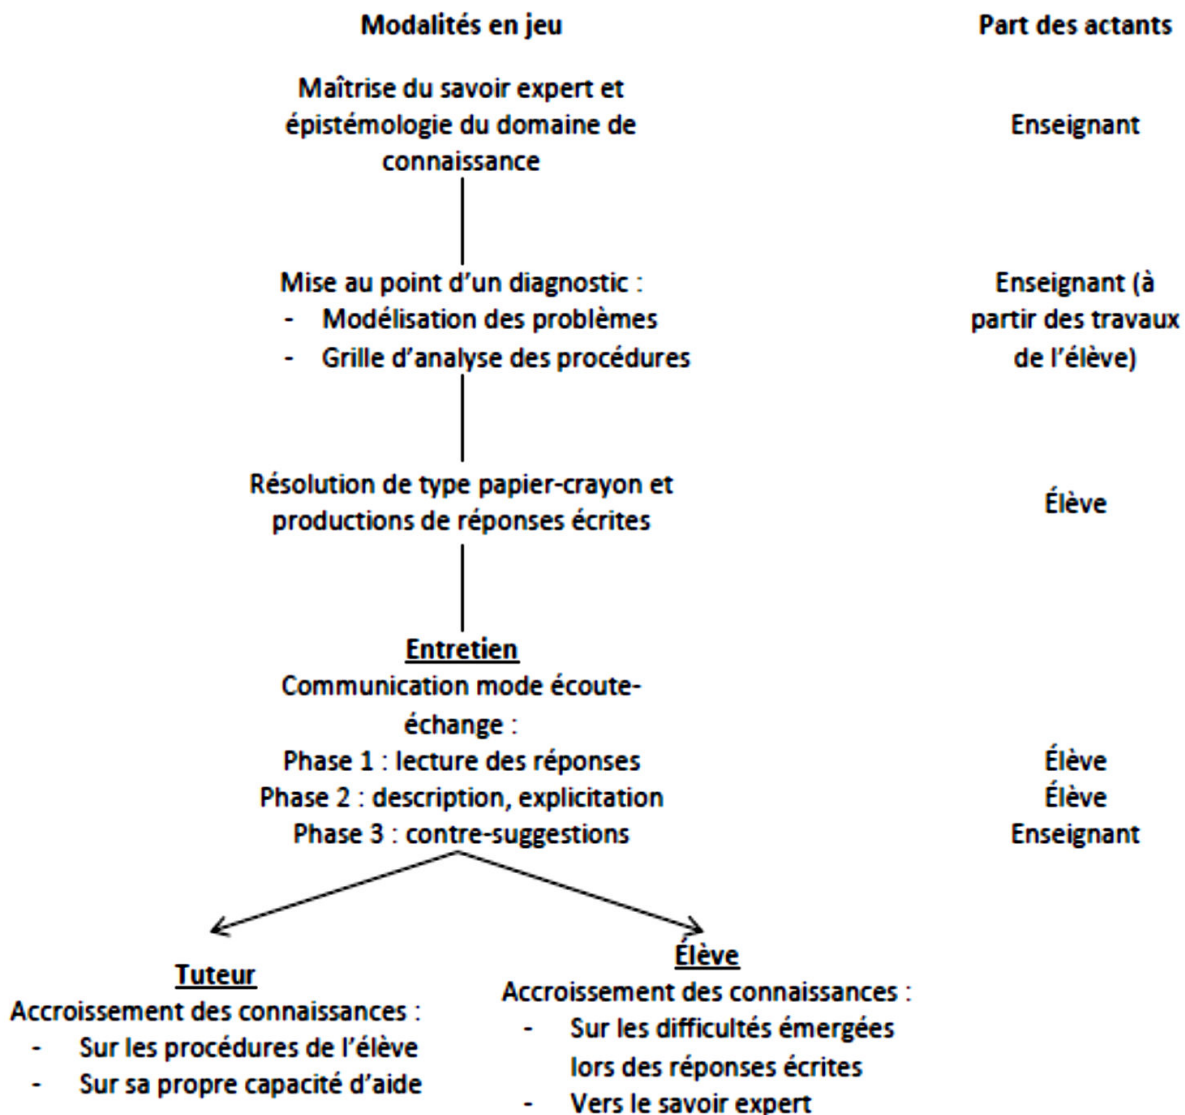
Modalités en jeu

Part des actants

Maîtrise du savoir expert et épistémologie du domaine de connaissance

Enseignant

Mise au point d'un diagnostic :
- Modélisation des problèmes
- Grille d'analyse des procédures

Enseignant (à partir des travaux de l'élève)

Résolution de type papier-crayon et productions de réponses écrites

Élève

**Entretien**
Communication mode écoute-échange :
Phase 1 : lecture des réponses
Phase 2 : description, explicitation
Phase 3 : contre-suggestions

Élève
Élève
Enseignant

**Tuteur**
Accroissement des connaissances :
- Sur les procédures de l'élève
- Sur sa propre capacité d'aide

**Élève**
Accroissement des connaissances :
- Sur les difficultés émergées lors des réponses écrites
- Vers le savoir expert